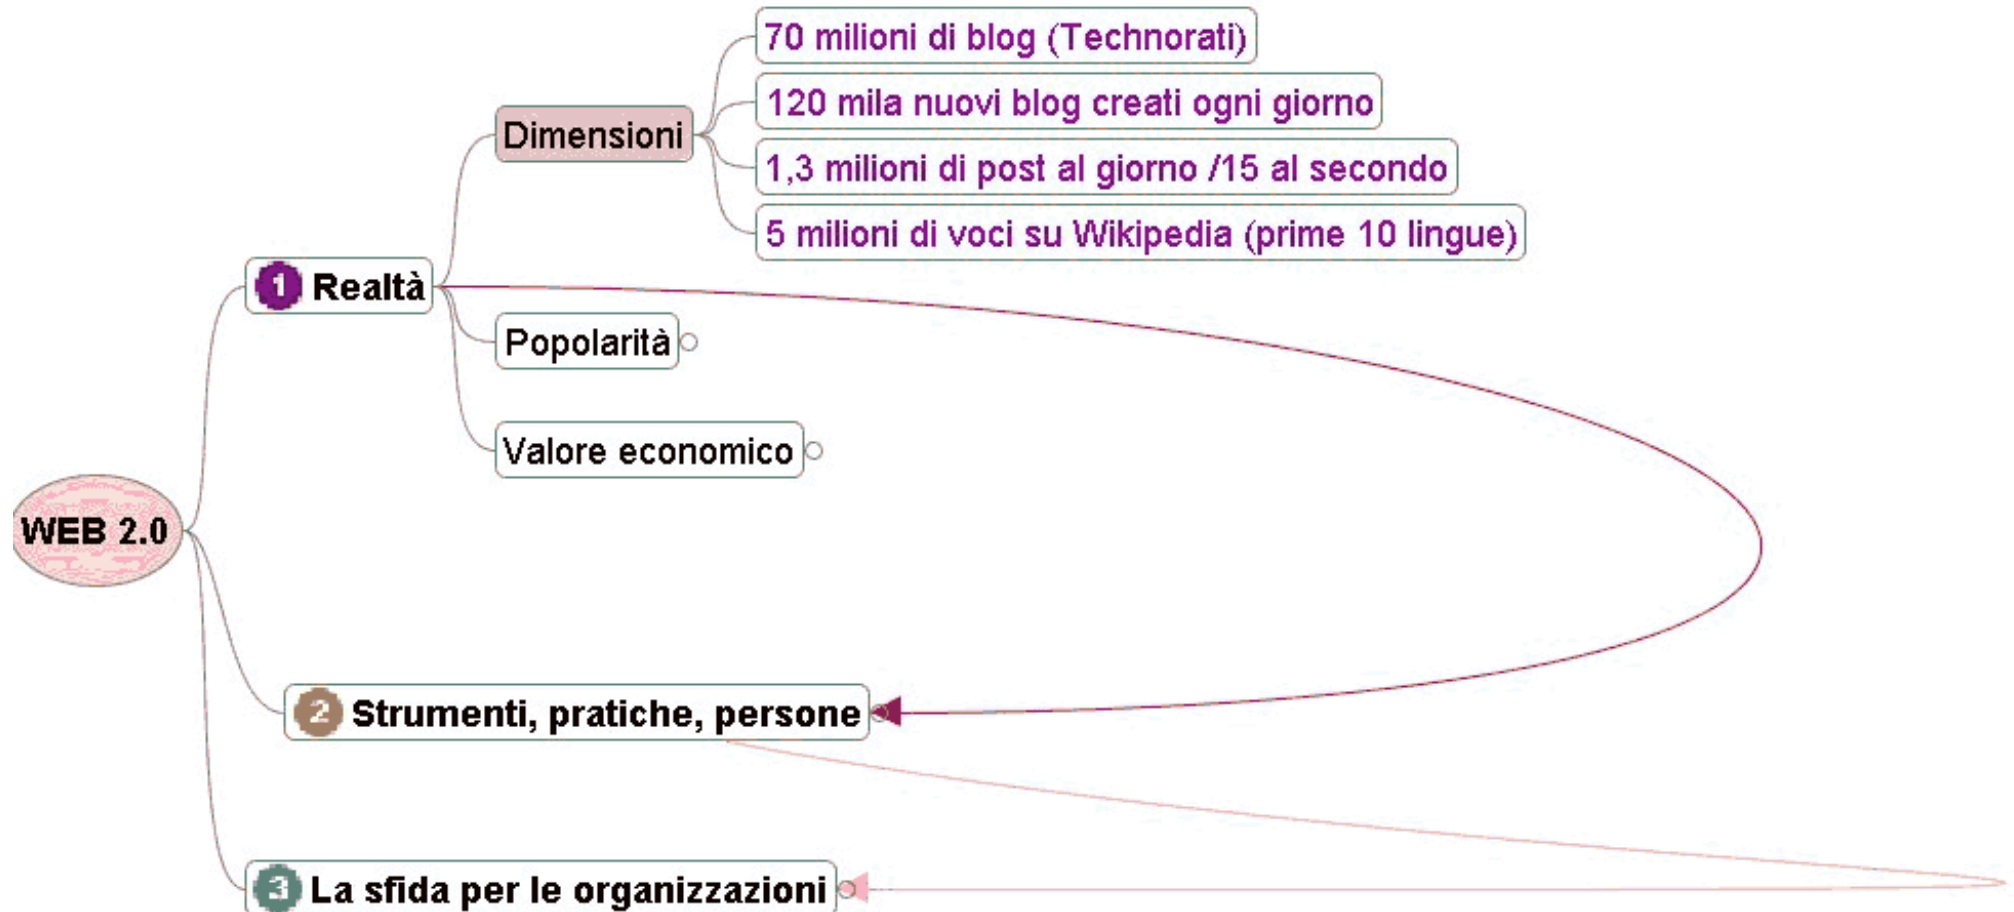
WEB 2.0

1 Realtà

Dimensioni

70 milioni di blog (Technorati)

120 mila nuovi blog creati ogni giorno

1,3 milioni di post al giorno /15 al secondo

5 milioni di voci su Wikipedia (prime 10 lingue)

Popolarità

Valore economico

2 Strumenti, pratiche, persone

3 La sfida per le organizzazioni